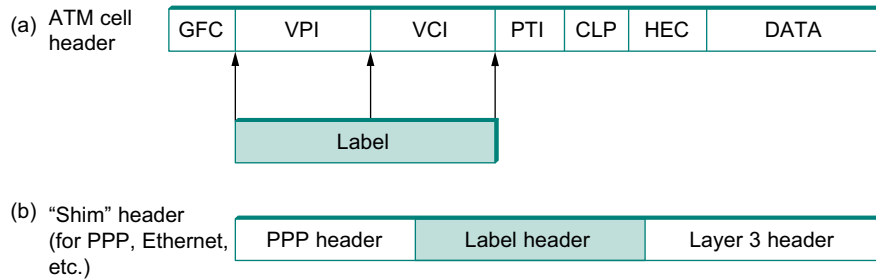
(a) ATM cell header

| GFC | VPI | VCI | PTI | CLP | HEC | DATA |
|---|---|---|---|---|---|---|

Label

(b) "Shim" header (for PPP, Ethernet, etc.)

| PPP header | Label header | Layer 3 header |
|---|---|---|